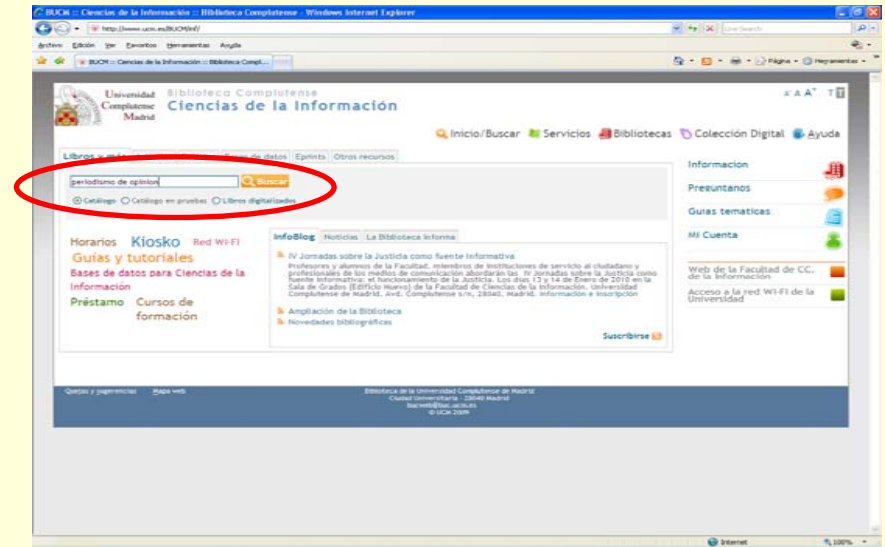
BUCM :: Ciencias de la Información :: Biblioteca Complutense - Windows Internet Explorer

http://www.ucm.es/BUCM/inf/

Live Search

Archivo Edición Ver Favoritos Herramientas Ayuda

BUCM :: Ciencias de la Información :: Biblioteca Compl...

Página Herramientas

Universidad Complutense Madrid

Biblioteca Complutense

Ciencias de la Información

A A A

Inicio/Buscar Servicios Bibliotecas Colección Digital Ayuda

Libros y más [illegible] Bases de datos Eprints Otros recursos

periodismo de opinion

Buscar

Catálogo Catálogo en pruebas Libros digitalizados

Horarios Kiosko Red Wi-Fi

Guías y tutoriales

Bases de datos para Ciencias de la Información

Préstamo Cursos de formación

InfoBlog Noticias La Biblioteca informa

IV Jornadas sobre la Justicia como fuente informativa

Profesores y alumnos de la Facultad, miembros de instituciones de servicio al ciudadano y profesionales de los medios de comunicación abordarán las IV Jornadas sobre la Justicia como fuente informativa: el funcionamiento de la Justicia. Los días 13 y 14 de Enero de 2010 en la Sala de Grados (Edificio Nuevo) de la Facultad de Ciencias de la Información, Universidad Complutense de Madrid, Avd. Complutense s/n, 28040, Madrid. Información e inscripción

Ampliación de la Biblioteca

Novedades bibliográficas

Suscribirse

Informacion

Preguntanos

Guias tematicas

Mi Cuenta

Web de la Facultad de CC. de la Información

Acceso a la red WI-FI de la Universidad

Quejas y sugerencias Mapa web

Biblioteca de la Universidad Complutense de Madrid
Ciudad Universitaria - 28040 Madrid
bucweb@buc.ucm.es
© UCM 2009

Internet

100%